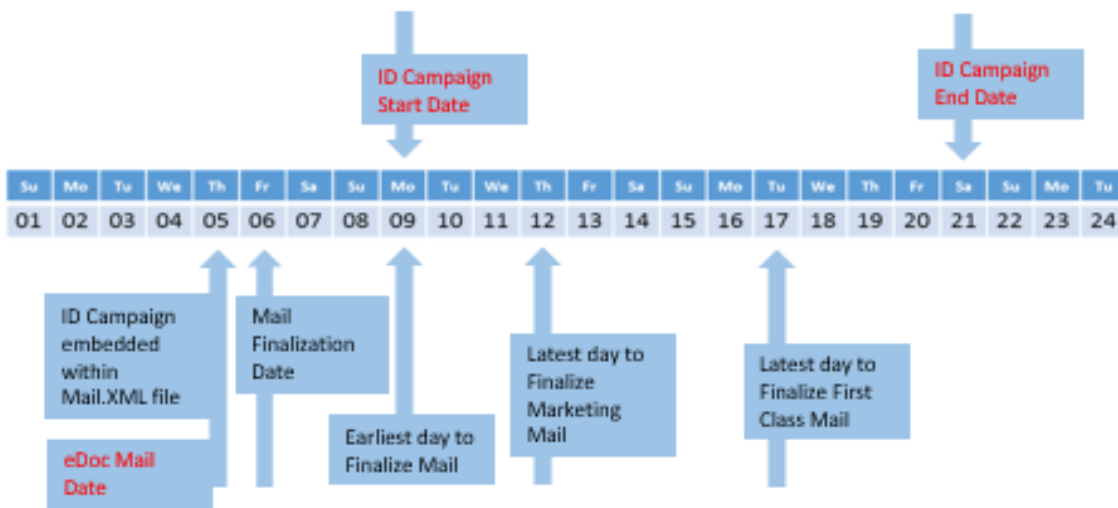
ID Campaign Start Date

ID Campaign End Date

| Su | Mo | Tu | We | Th | Fr | Sa | Su | Mo | Tu | We | Th | Fr | Sa | Su | Mo | Tu | We | Th | Fr | Sa | Su | Mo | Tu |
|---|---|---|---|---|---|---|---|---|---|---|---|---|---|---|---|---|---|---|---|---|---|---|---|
| 01 | 02 | 03 | 04 | 05 | 06 | 07 | 08 | 09 | 10 | 11 | 12 | 13 | 14 | 15 | 16 | 17 | 18 | 19 | 20 | 21 | 22 | 23 | 24 |

ID Campaign embedded within Mail.XML file

eDoc Mail Date

Mail Finalization Date

Earliest day to Finalize Mail

Latest day to Finalize Marketing Mail

Latest day to Finalize First Class Mail